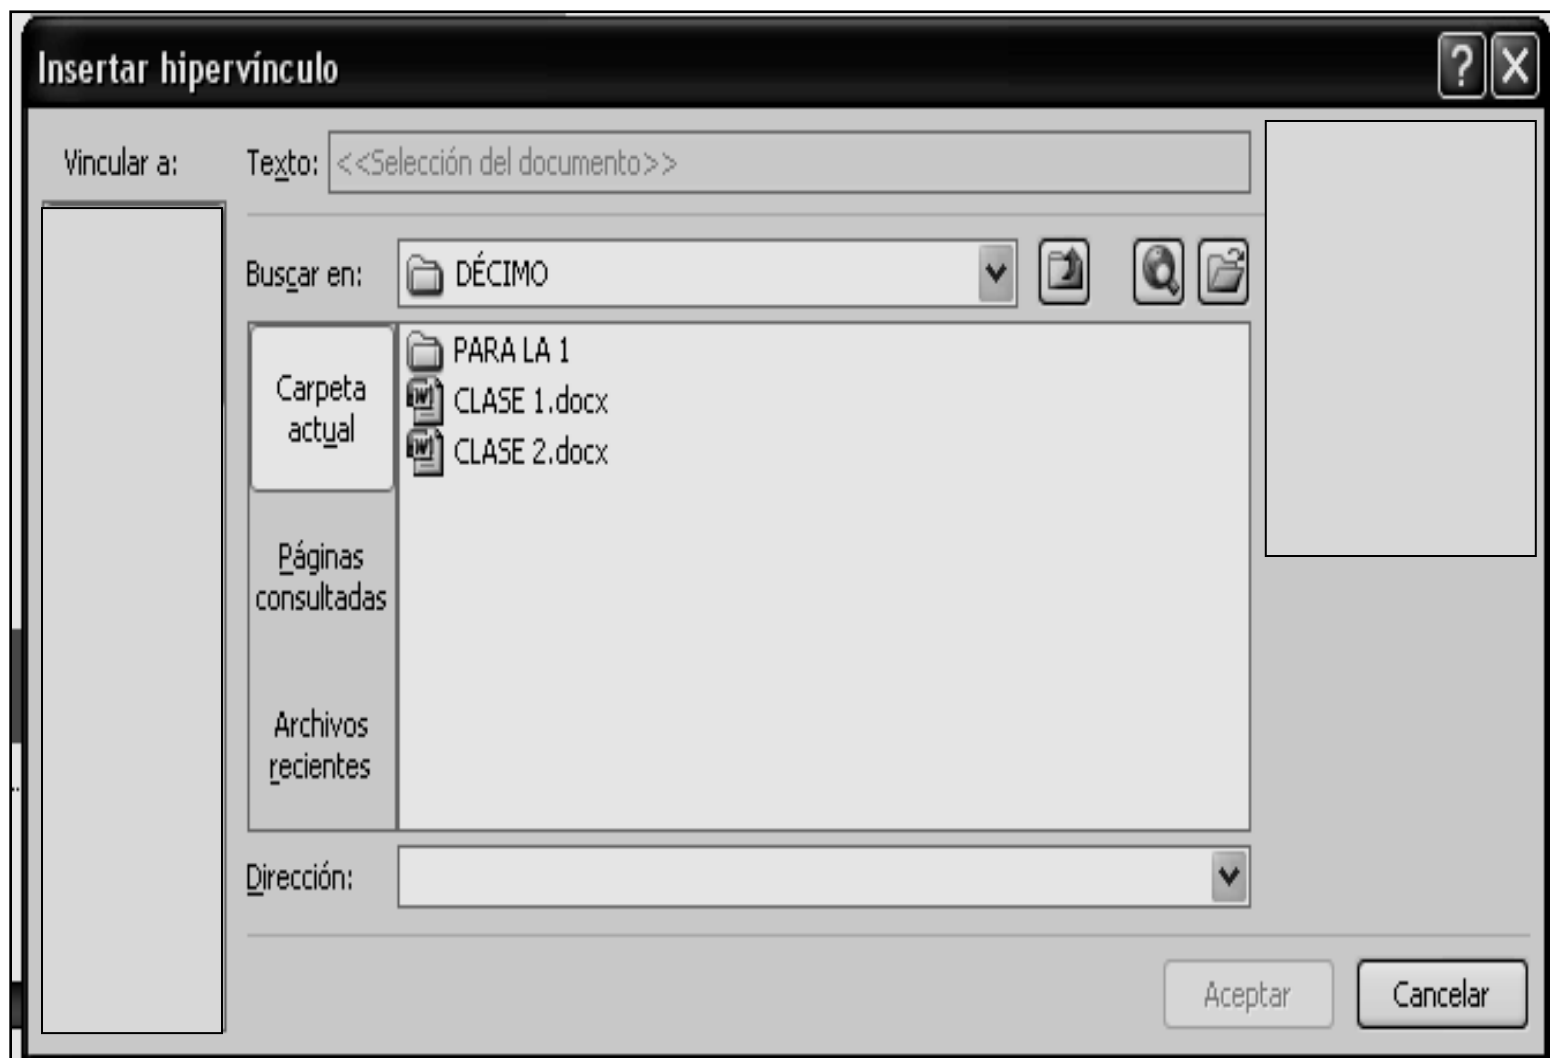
Insertar hipervínculo

?
X

Vincular a:

Texto: <<Selección del documento>>

Buscar en: DÉCIMO

Carpeta actual

Páginas consultadas

Archivos recientes

PARA LA 1
CLASE 1.docx
CLASE 2.docx

Dirección:

Aceptar
Cancelar